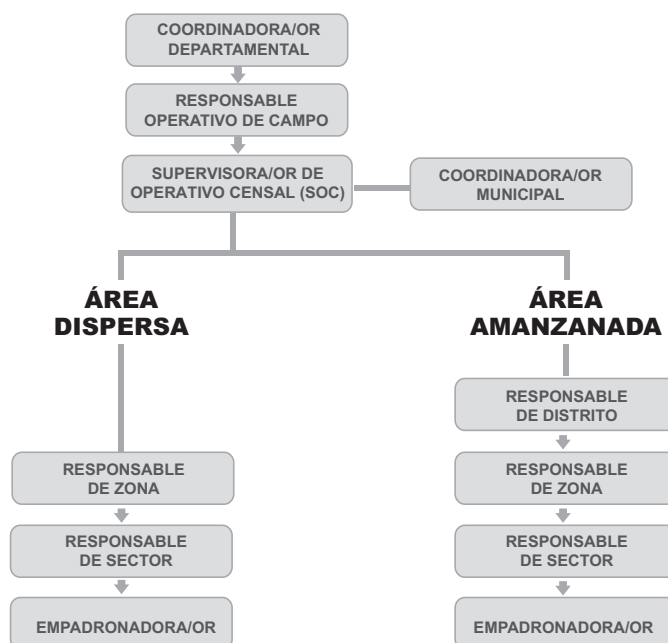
COORDINADORA/OR DEPARTAMENTAL

RESPONSABLE OPERATIVO DE CAMPO

SUPERVISORA/OR DE OPERATIVO CENSAL (SOC)

COORDINADORA/OR MUNICIPAL

ÁREA DISPERSA

RESPONSABLE DE ZONA

RESPONSABLE DE SECTOR

EMPADRONADORA/OR

ÁREA AMANZANADA

RESPONSABLE DE DISTRITO

RESPONSABLE DE ZONA

RESPONSABLE DE SECTOR

EMPADRONADORA/OR